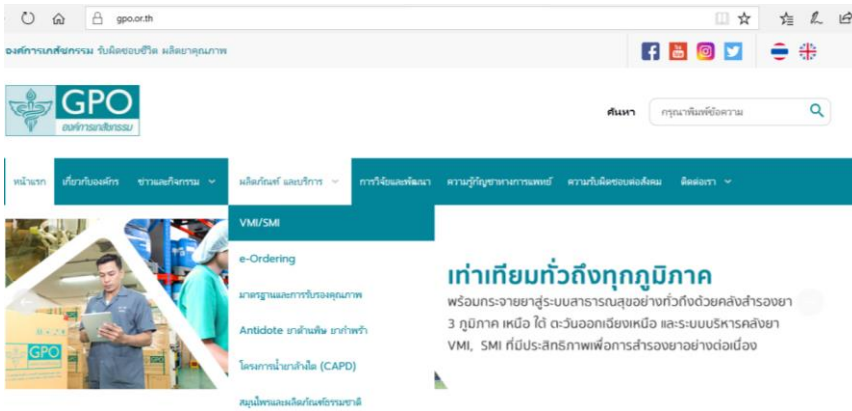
gpo.or.th

องค์การเภสัชกรรม รับผิดชอบชีวิต ผลิตยาคุณภาพ

GPO
องค์การเภสัชกรรม

ค้นหา กรุณาพิมพ์ข้อความ

หน้าแรก เกี่ยวกับองค์กร ข่าวและกิจกรรม ผลิตภัณฑ์ และบริการ การวิจัยและพัฒนา ความรู้วิชาการทางการแพทย์ ความรับผิดชอบต่อสังคม ติดต่อเรา

VMI/SMI
e-Ordering
มาตรฐานและการรับรองคุณภาพ
Antidote ยาต้านพิษ ยากำพร้า
โครงการน้ำยาล้างไต (CAPD)
สมุนไพรและผลิตภัณฑ์ธรรมชาติ

GPO

เท่าเทียมทั่วถึงทุกภูมิภาค
พร้อมกระจายยาสู่ระบบสาธารณสุขอย่างทั่วถึงด้วยคลังสำรองยา 3 ภูมิภาค เหนือ ใต้ ตะวันออกเฉียงเหนือ และระบบบริหารคลังยา VMI, SMI ที่มีประสิทธิภาพเพื่อการสำรองยาอย่างต่อเนื่อง